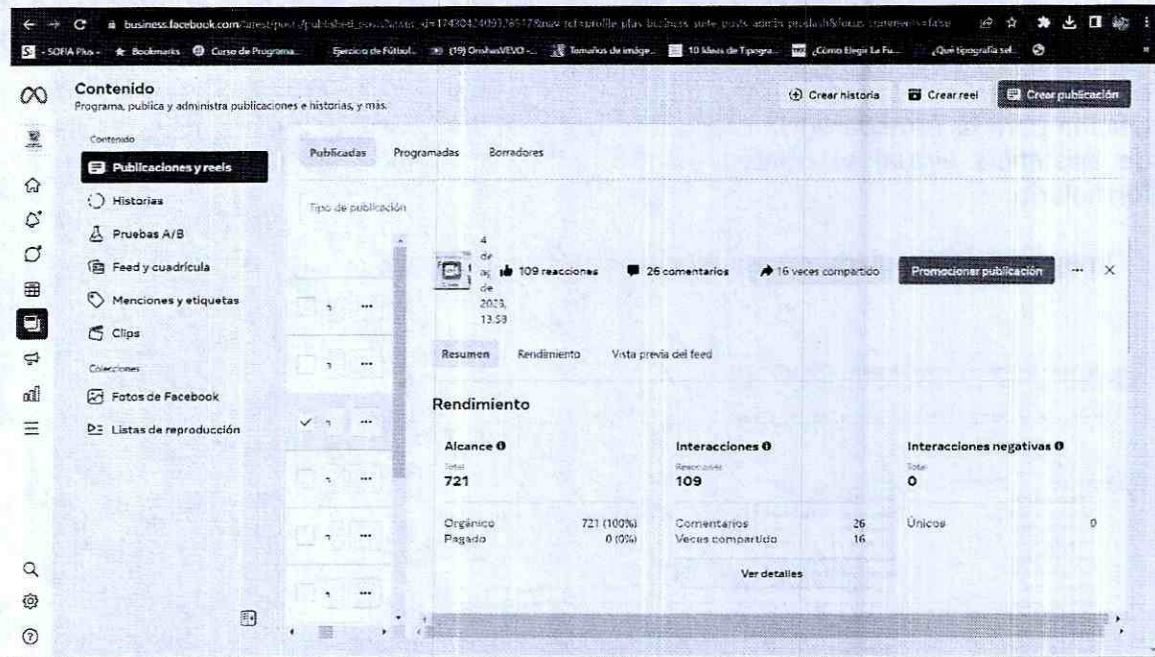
business.facebook.com/latest/posts/published_posts?asset_id=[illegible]

SOFIA Plus · Bookmarks · Curso de Programa... · Ejercicio de Fútbol... · (19) OnshesVEVO -... · Tamaños de image... · 10 Ideas de Tipogra... · ¿Cómo Elegir La Fu... · ¿Qué tipografía sel...

Contenido
Programa, publica y administra publicaciones e historias, y más.

Crear historia
Crear reel
Crear publicación

Contenido
Publicaciones y reels
Historias
Pruebas A/B
Feed y cuadrícula
Menciones y etiquetas
Clips
Colecciones
Fotos de Facebook
Listas de reproducción

Publicadas
Programadas
Borradores

Tipo de publicación

4 de ag de 2023, 13:53
109 reacciones
26 comentarios
16 veces compartido
Promocionar publicación

Resumen
Rendimiento
Vista previa del feed

Rendimiento

Alcance
Total
721
Orgánico 721 (100%)
Pagado 0 (0%)

Interacciones
Reacciones
109
Comentarios 26
Veces compartido 16

Interacciones negativas
Total
0
Únicos 0

Ver detalles